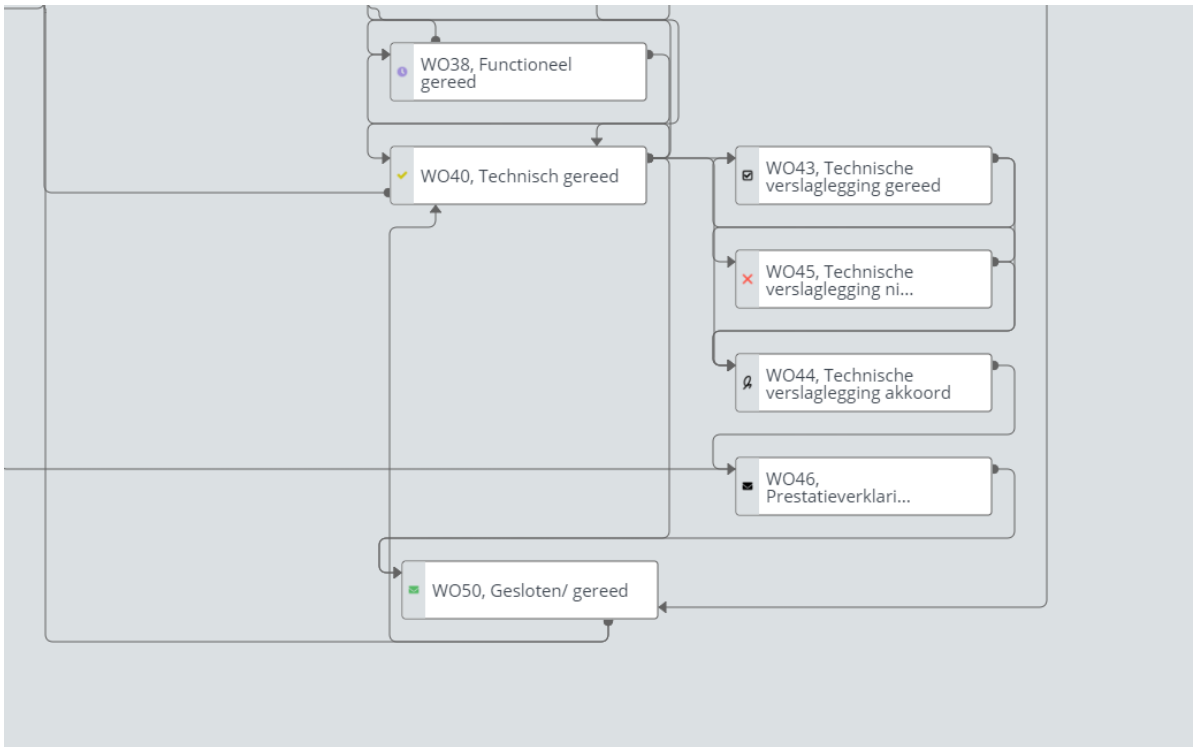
WO38, Functioneel gereed

WO40, Technisch gereed

WO43, Technische verslaglegging gereed

WO45, Technische verslaglegging ni...

WO44, Technische verslaglegging akkoord

WO46, Prestatieverklari...

WO50, Gesloten/ gereed